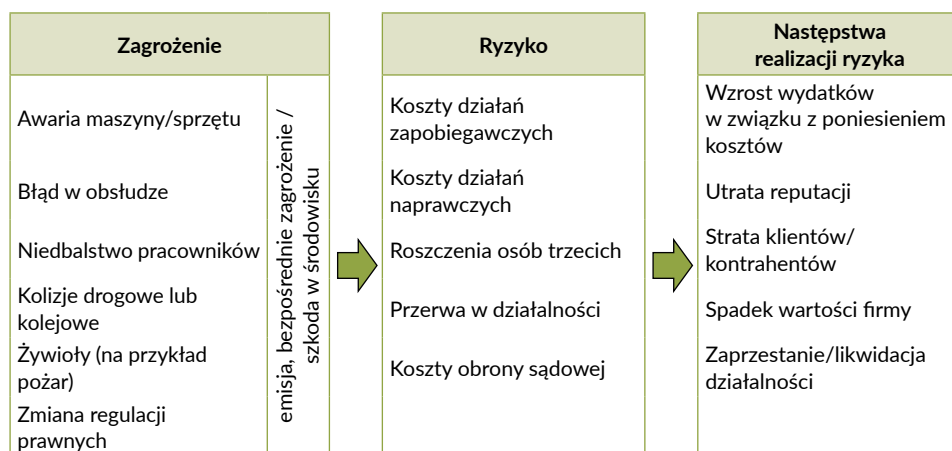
Zagrożenie

Awaria maszyny/sprzętu

Błąd w obsłudze

Niedbalstwo pracowników

Kolizje drogowe lub kolejowe

Żywioły (na przykład pożar)

Zmiana regulacji prawnych

emisja, bezpośrednie zagrożenie / szkoda w środowisku

Ryzyko

Koszty działań zapobiegawczych

Koszty działań naprawczych

Roszczenia osób trzecich

Przerwa w działalności

Koszty obrony sądowej

Następstwa realizacji ryzyka

Wzrost wydatków w związku z poniesieniem kosztów

Utrata reputacji

Strata klientów/ kontrahentów

Spadek wartości firmy

Zaprzestanie/likwidacja działalności